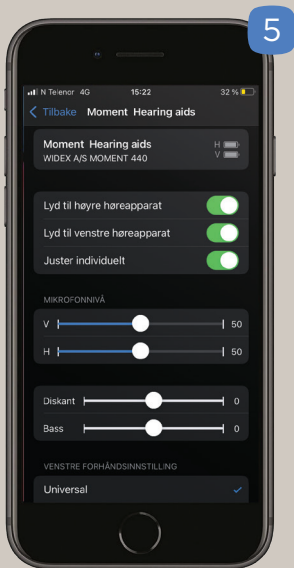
5

N Telenor 4G 15:22 32 %

Tilbake Moment Hearing aids

Moment Hearing aids
WIDEX A/S MOMENT 440
H
V

Lyd til høyre høreapparat
Lyd til venstre høreapparat
Juster individuelt

MIKROFONNIVÅ
V 50
H 50

Diskant 0
Bass 0

VENSTRE FORHÅNDSINNSTILLING
Universal